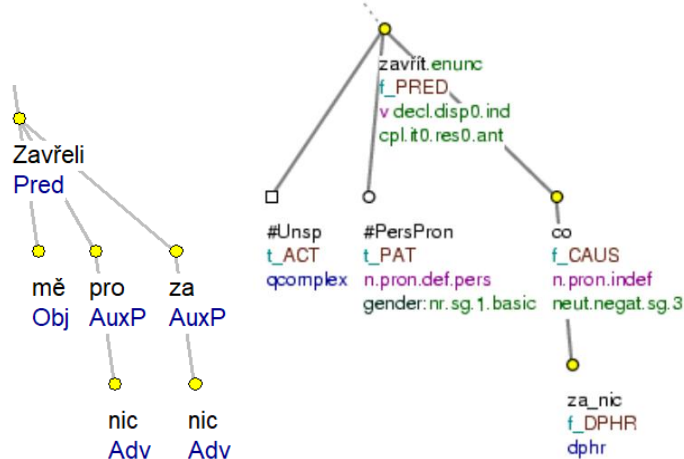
Zavřeli
Pred

mě
Obj

pro
AuxP

nic
Adv

za
AuxP

nic
Adv

zavřít.enunc
f_PRED
v decl.disp0.ind
cpl.it0.res0.ant

#Unsp
t_ACT
qcomplex

#PersPron
t_PAT
n.pron.def.pers
gender:nr.sg.1.basic

co
f_CAUS
n.pron.indef
neut.negat.sg.3

za_nic
f_DPHR
dphr